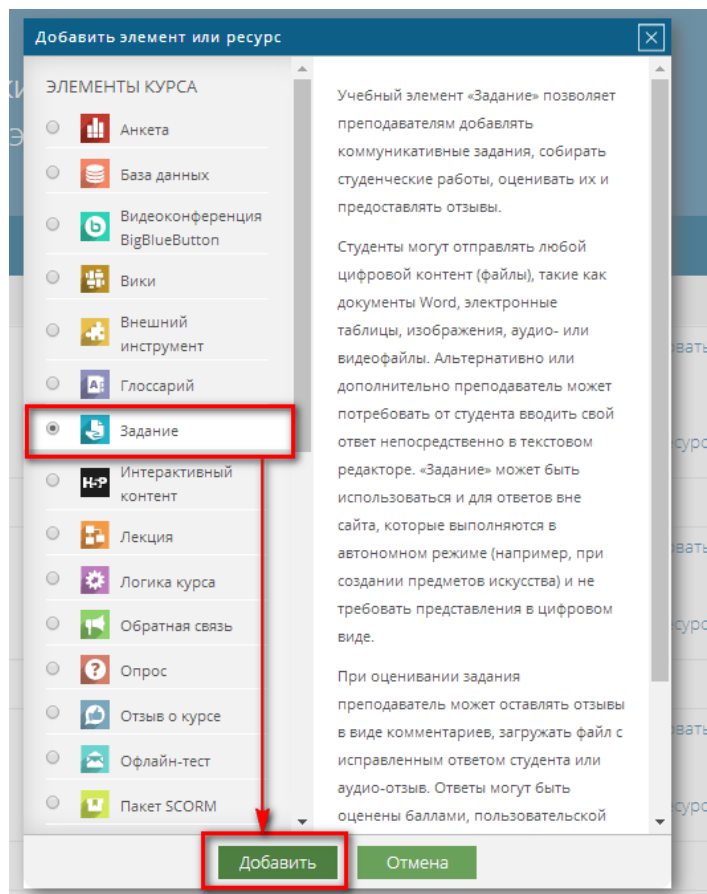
Добавить элемент или ресурс

ЭЛЕМЕНТЫ КУРСА

Анкета

База данных

Видеоконференция BigBlueButton

Вики

Внешний инструмент

Глоссарий

Задание

H-P Интерактивный контент

Лекция

Логика курса

Обратная связь

Опрос

Отзыв о курсе

Офлайн-тест

Пакет SCORM

Учебный элемент «Задание» позволяет преподавателям добавлять коммуникативные задания, собирать студенческие работы, оценивать их и предоставлять отзывы.

Студенты могут отправлять любой цифровой контент (файлы), такие как документы Word, электронные таблицы, изображения, аудио- или видеофайлы. Альтернативно или дополнительно преподаватель может потребовать от студента вводить свой ответ непосредственно в текстовом редакторе. «Задание» может быть использоваться и для ответов вне сайта, которые выполняются в автономном режиме (например, при создании предметов искусства) и не требовать представления в цифровом виде.

При оценивании задания преподаватель может оставлять отзывы в виде комментариев, загружать файл с исправленным ответом студента или аудио-отзыв. Ответы могут быть оценены баллами, пользовательской

Добавить

Отмена